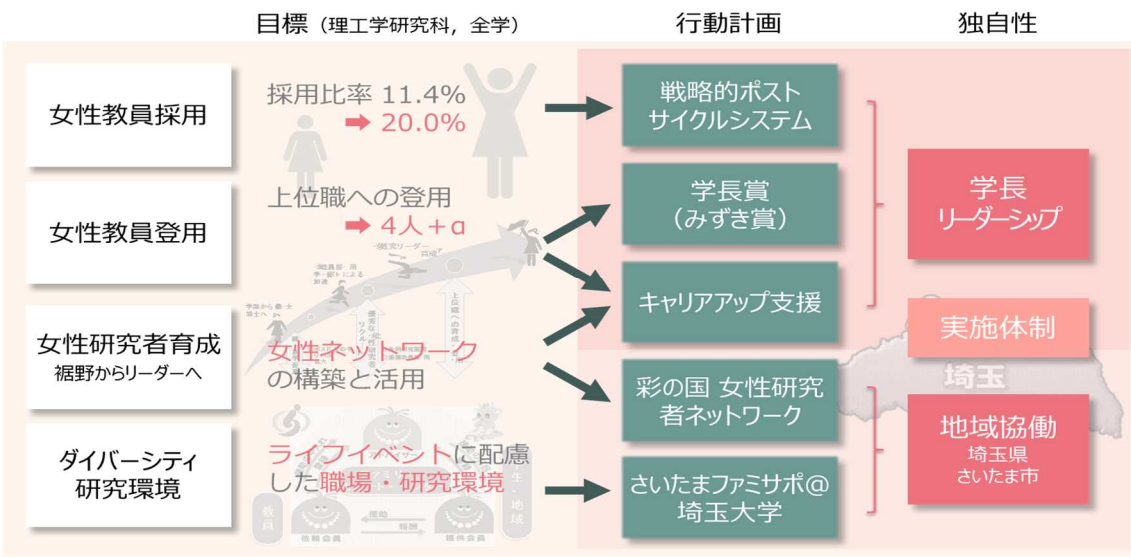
目標（理工学研究科，全学）

行動計画

独自性

女性教員採用

採用比率 11.4%
➡ 20.0%

戦略的ポスト
サイクルシステム

女性教員登用

上位職への登用
➡ 4人＋α

学長賞
（みずき賞）

学長
リーダーシップ

キャリアアップ支援

女性研究者育成
裾野からリーダーへ

女性ネットワーク
の構築と活用

実施体制

埼玉

彩の国 女性研究
者ネットワーク

地域協働
埼玉県
さいたま市

ダイバーシティ
研究環境

ライフイベントに配慮
した職場・研究環境

さいたまファミサポ@
埼玉大学